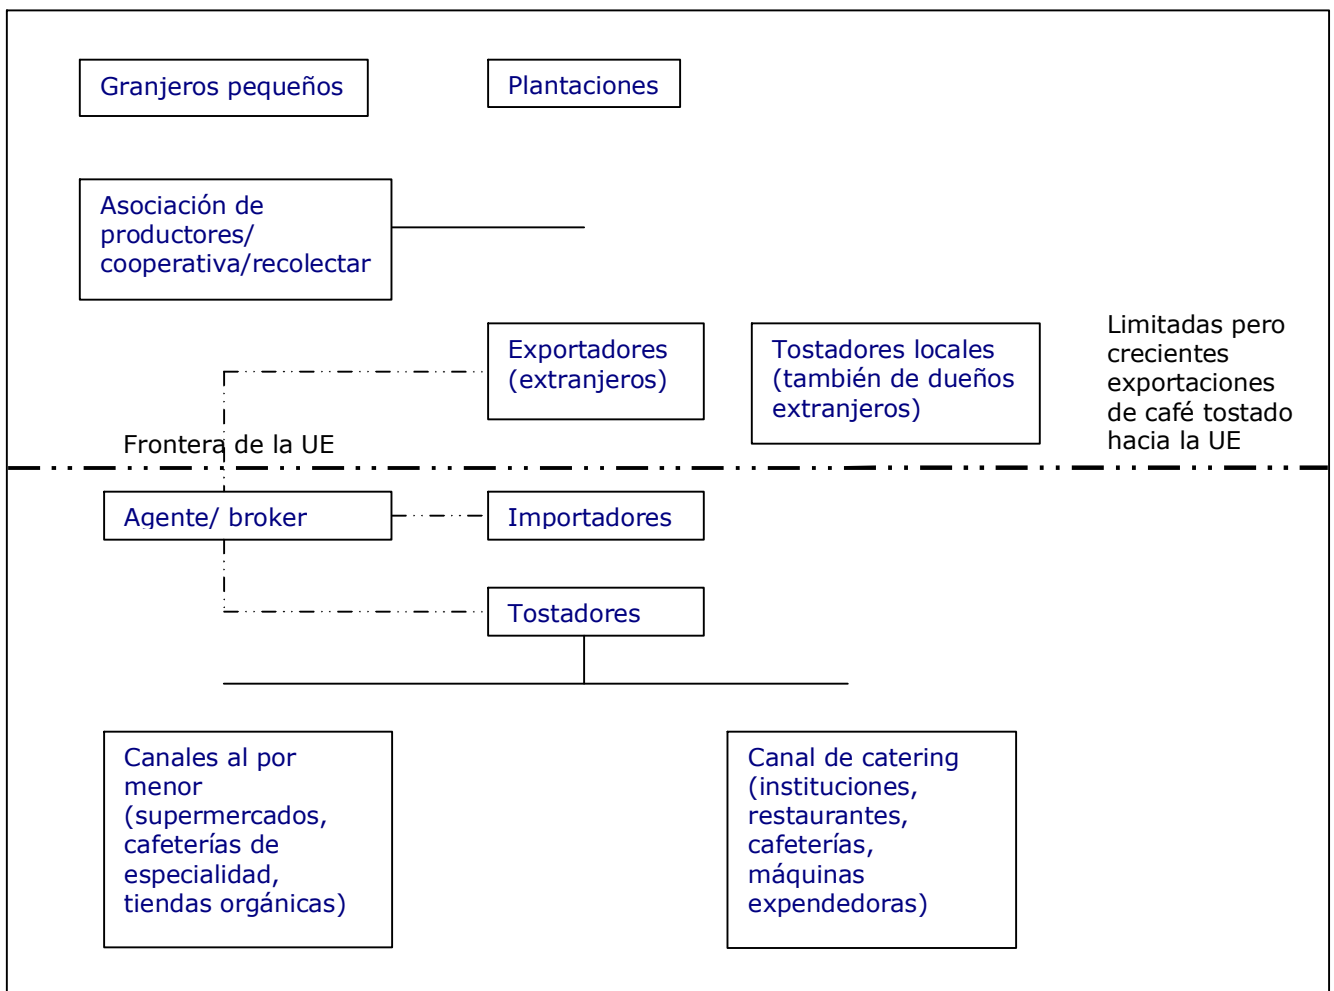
Granjeros pequeños

Plantaciones

Asociación de productores/ cooperativa/recolectar

Exportadores (extranjeros)

Tostadores locales (también de dueños extranjeros)

Limitadas pero crecientes exportaciones de café tostado hacia la UE

Frontera de la UE

Agente/ broker

Importadores

Tostadores

Canales al por menor (supermercados, cafeterías de especialidad, tiendas orgánicas)

Canal de catering (instituciones, restaurantes, cafeterías, máquinas expendedoras)